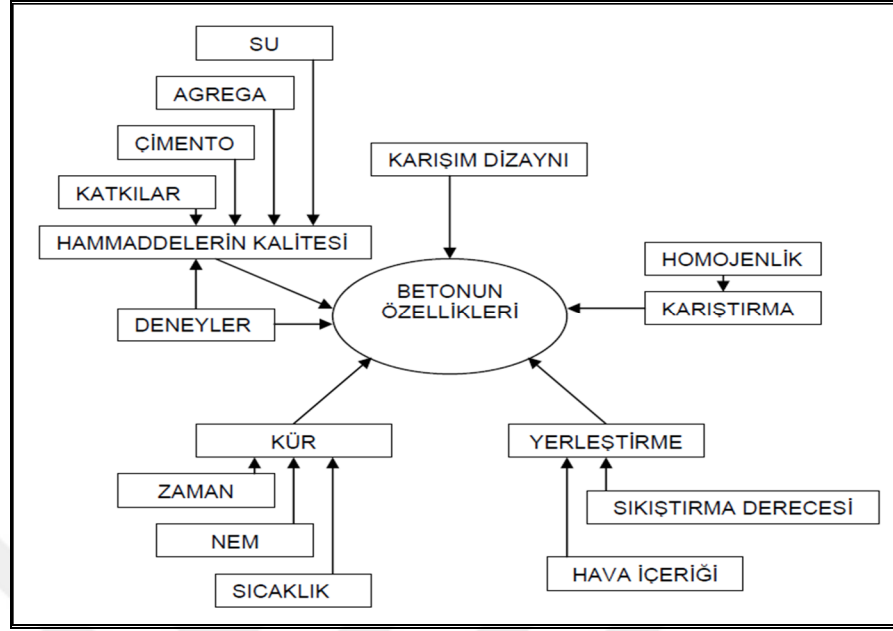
SU

AGREGA

ÇİMENTO

KATKILAR

HAMMADDELERİN KALİTESİ

DENEYLER

KARIŞIM DİZAYNI

BETONUN ÖZELLİKLERİ

HOMOJENLİK

KARIŞTIRMA

KÜR

ZAMAN

NEM

SICAKLIK

YERLEŞTİRME

SIKIŞTIRMA DERECESİ

HAVA İÇERİĞİ